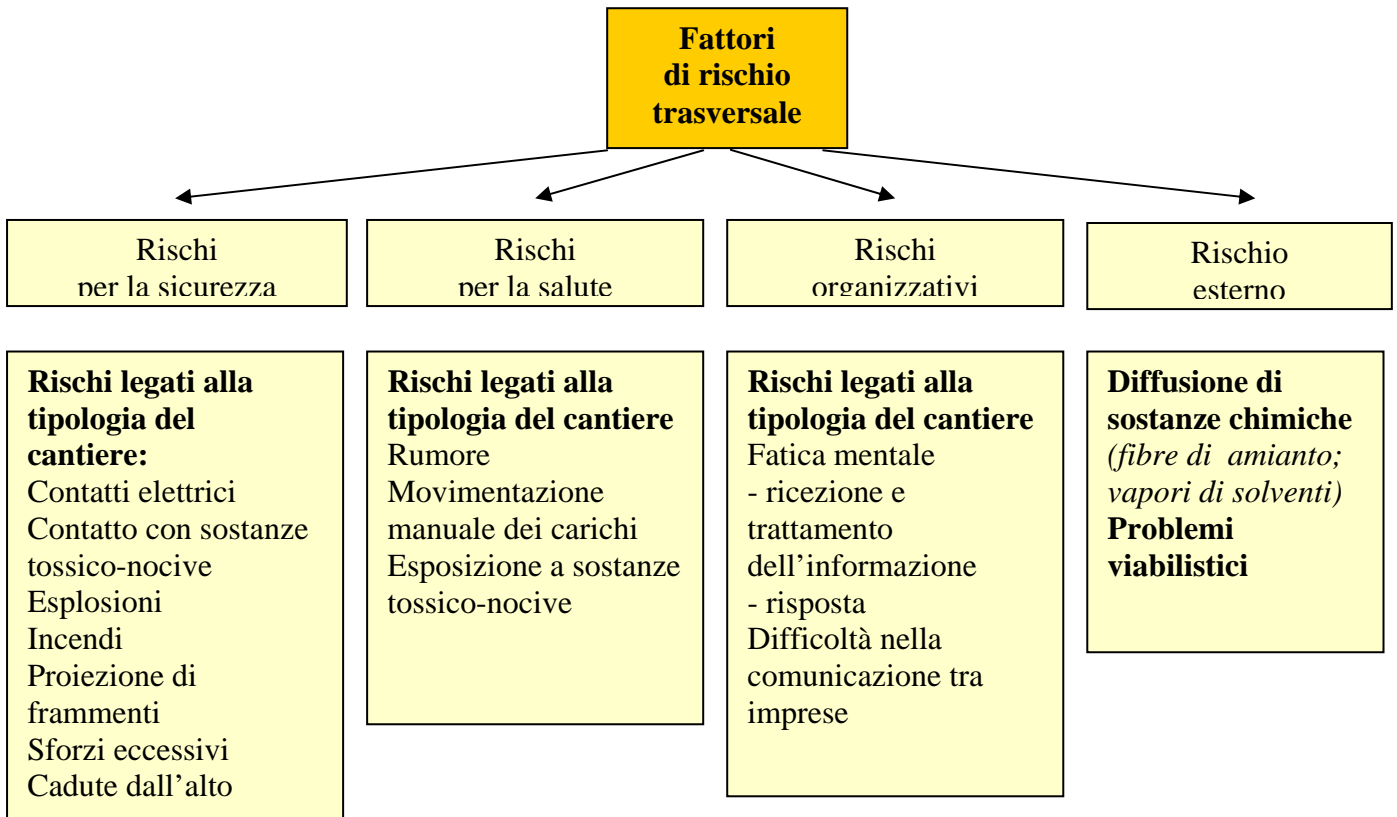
**Fattori di rischio trasversale**

Rischi per la sicurezza

Rischi per la salute

Rischi organizzativi

Rischio esterno

**Rischi legati alla tipologia del cantiere:**
Contatti elettrici
Contatto con sostanze tossico-nocive
Esplosioni
Incendi
Proiezione di frammenti
Sforzi eccessivi
Cadute dall'alto

**Rischi legati alla tipologia del cantiere**
Rumore
Movimentazione manuale dei carichi
Esposizione a sostanze tossico-nocive

**Rischi legati alla tipologia del cantiere**
Fatica mentale
- ricezione e trattamento dell'informazione
- risposta
Difficoltà nella comunicazione tra imprese

**Diffusione di sostanze chimiche**
*(fibre di amianto; vapori di solventi)*
**Problemi viabilistici**